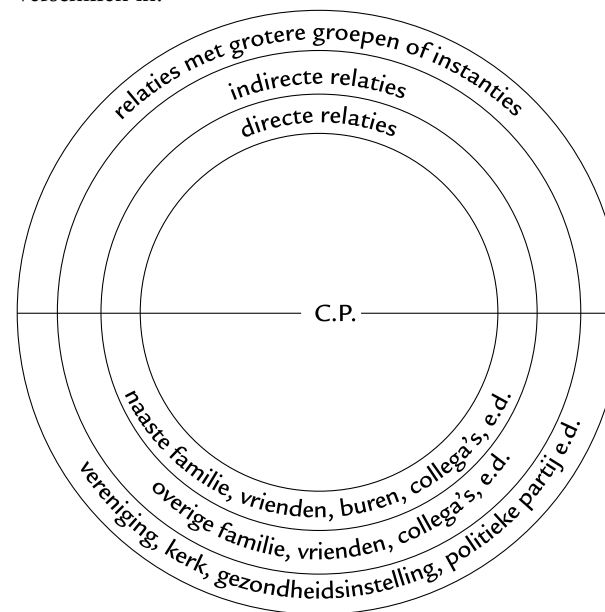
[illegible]

relaties met grotere groepen of instanties

indirecte relaties

directe relaties

C.P.

naaste familie, vrienden, buren, collega's, e.d.

overige familie, vrienden, collega's, e.d.

vereniging, kerk, gezondheidsinstelling, politieke partij e.d.